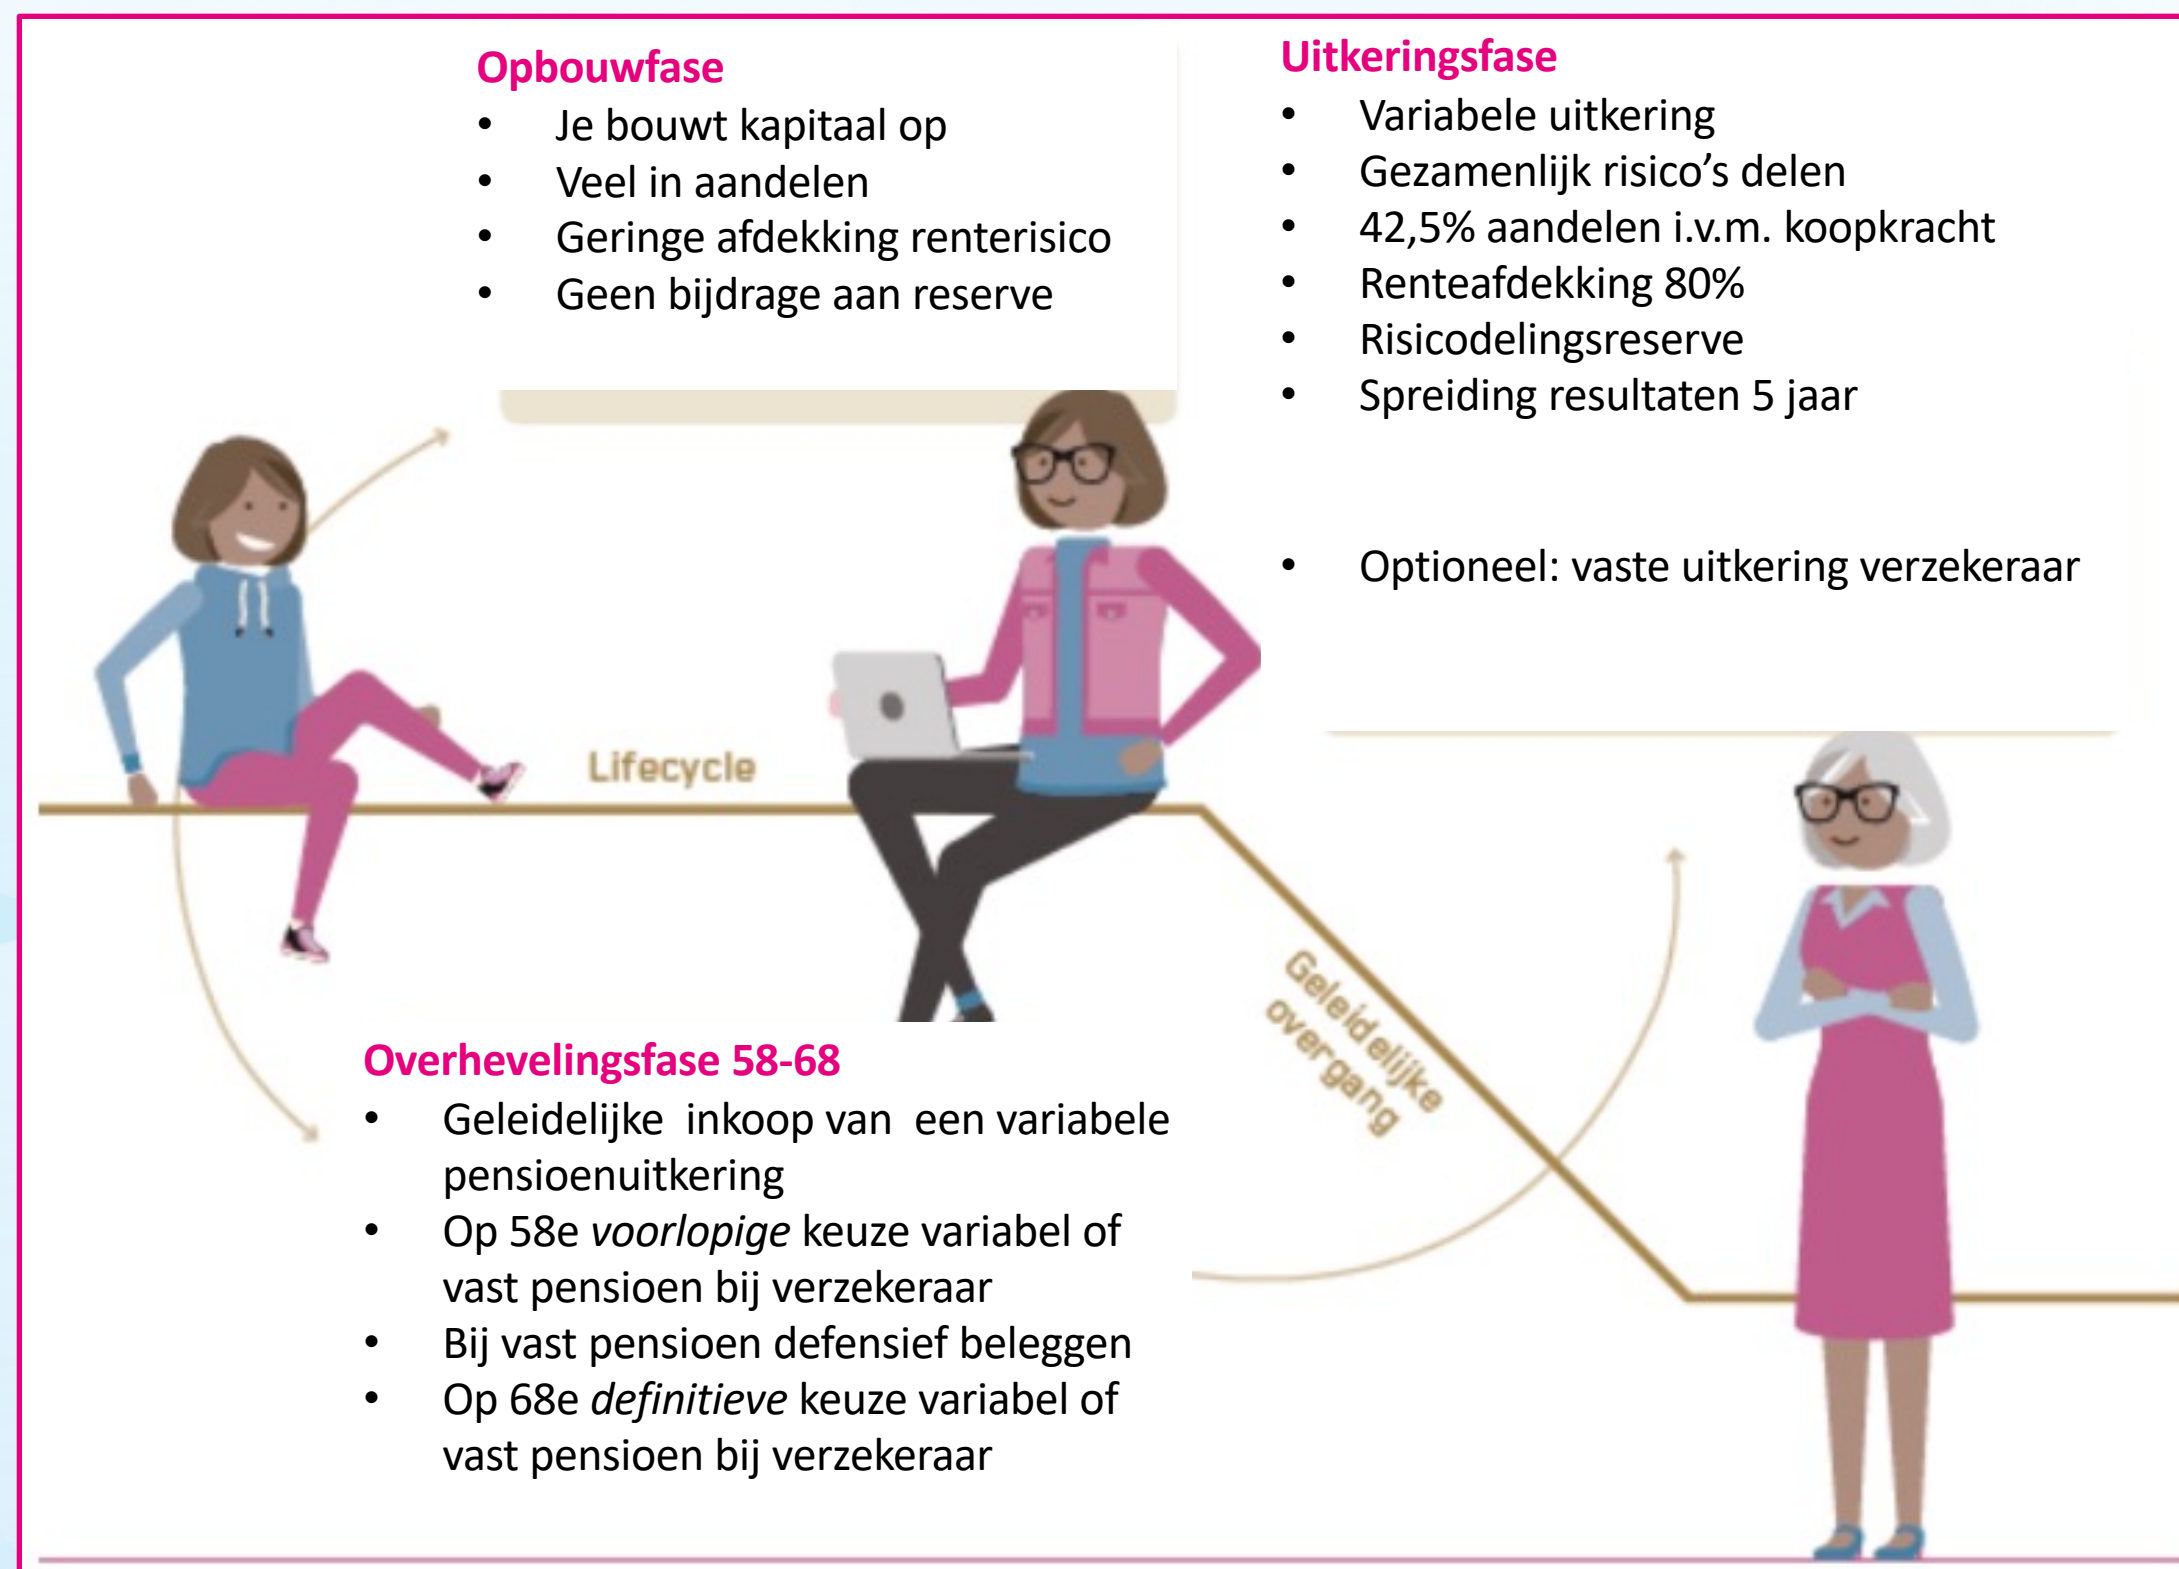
Opbouwfase
- Je bouwt kapitaal op
- Veel in aandelen
- Geringe afdekking renterisico
- Geen bijdrage aan reserve

Uitkeringsfase
- Variabele uitkering
- Gezamenlijk risico's delen
- 42,5% aandelen i.v.m. koopkracht
- Renteafdekking 80%
- Risicodelingsreserve
- Spreiding resultaten 5 jaar

- Optioneel: vaste uitkering verzekeraar

Lifecycle

Geleidelijke overgang

Overhevelingsfase 58-68
- Geleidelijke inkoop van een variabele pensioenuitkering
- Op 58e *voorlopige* keuze variabel of vast pensioen bij verzekeraar
- Bij vast pensioen defensief beleggen
- Op 68e *definitieve* keuze variabel of vast pensioen bij verzekeraar